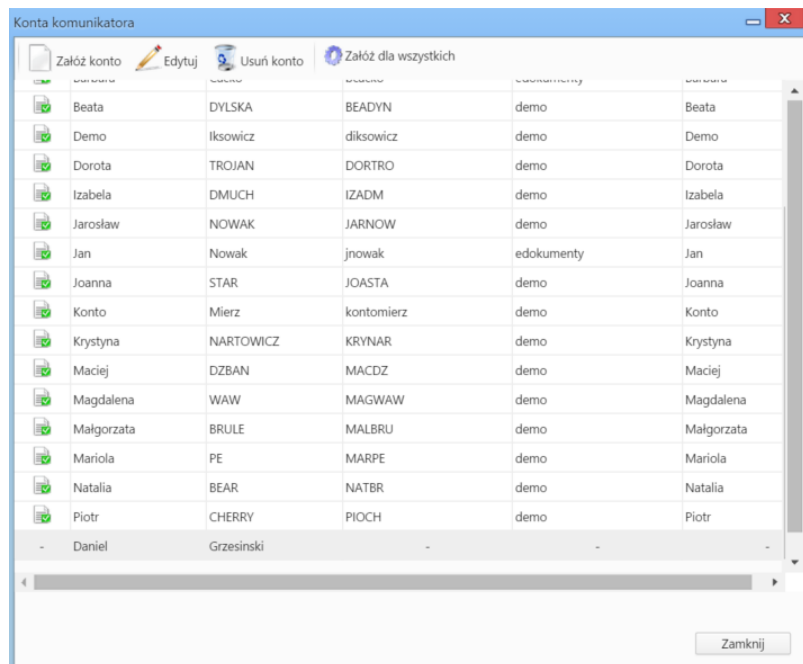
Konta komunikatora

Załóż konto | Edytuj | Usuń konto | Załóż dla wszystkich

| | Barbara | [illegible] | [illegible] | edokumenty | Barbara |
|---|---|---|---|---|---|
| | Beata | DYLSKA | BEADYN | demo | Beata |
| | Demo | Iksowicz | diksowicz | demo | Demo |
| | Dorota | TROJAN | DORTRO | demo | Dorota |
| | Izabela | DMUCH | IZADM | demo | Izabela |
| | Jarosław | NOWAK | JARNOW | demo | Jarosław |
| | Jan | Nowak | jnowak | edokumenty | Jan |
| | Joanna | STAR | JOASTA | demo | Joanna |
| | Konto | Mierz | kontomierz | demo | Konto |
| | Krystyna | NARTOWICZ | KRYNAR | demo | Krystyna |
| | Maciej | DZBAN | MACDZ | demo | Maciej |
| | Magdalena | WAW | MAGWAW | demo | Magdalena |
| | Małgorzata | BRULE | MALBRU | demo | Małgorzata |
| | Mariola | PE | MARPE | demo | Mariola |
| | Natalia | BEAR | NATBR | demo | Natalia |
| | Piotr | CHERRY | PIOCH | demo | Piotr |
| - | Daniel | Grzesinski | - | - | - |

Zamknij